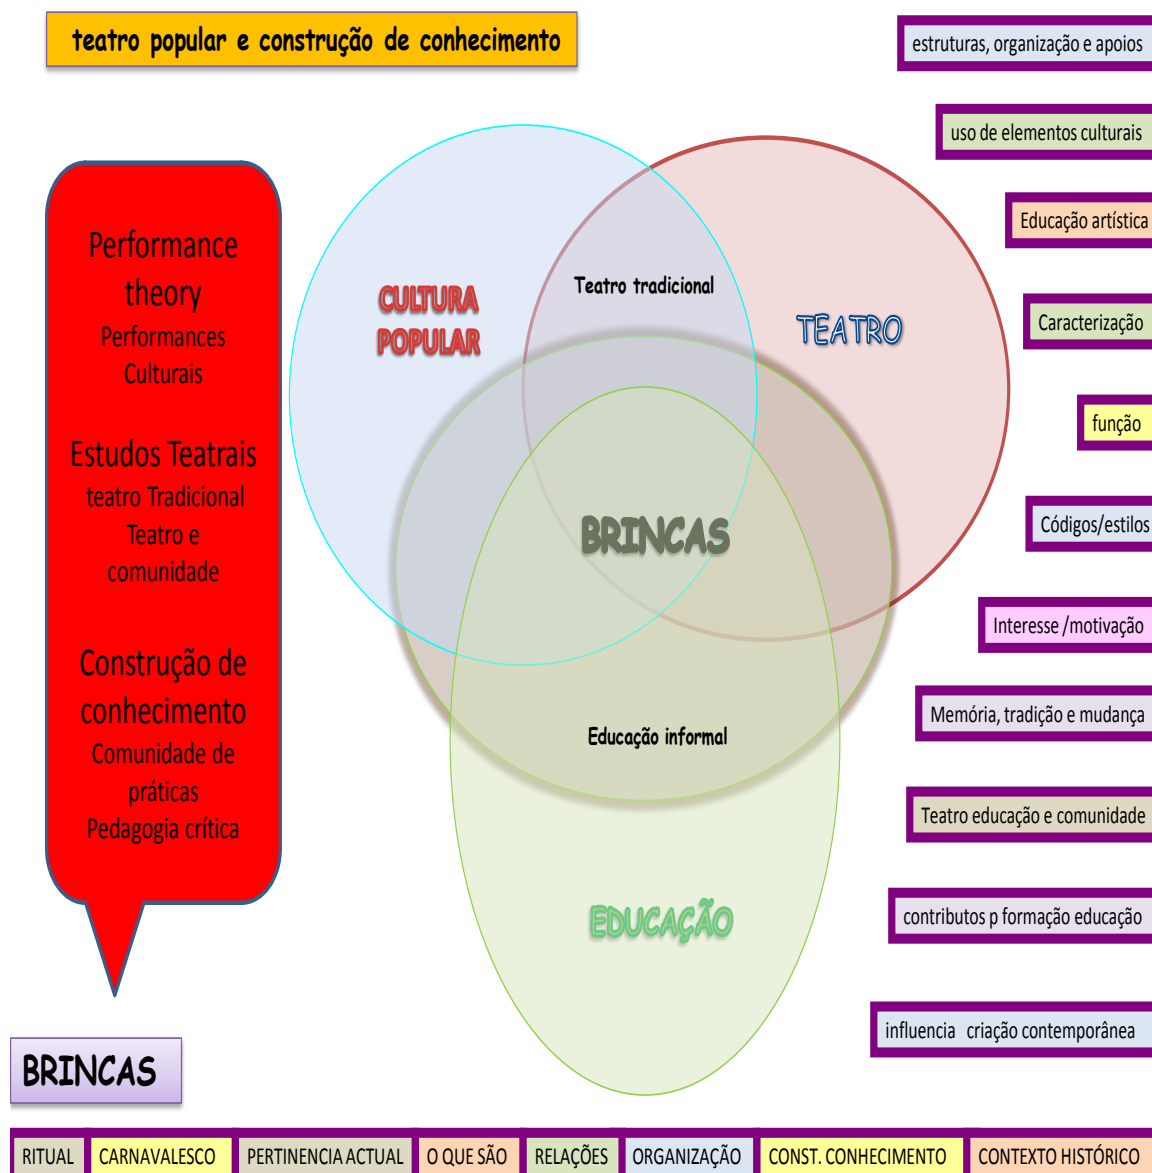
teatro popular e construção de conhecimento

Performance theory
Performances Culturais

Estudos Teatrais
teatro Tradicional
Teatro e comunidade

Construção de conhecimento
Comunidade de práticas
Pedagogia crítica

CULTURA POPULAR

Teatro tradicional

TEATRO

BRINCAS

Educação informal

EDUCAÇÃO

estruturas, organização e apoios

uso de elementos culturais

Educação artística

Caracterização

função

Códigos/estilos

Interesse /motivação

Memória, tradição e mudança

Teatro educação e comunidade

contributos p formação educação

influencia criação contemporânea

BRINCAS

| RITUAL | CARNAVALESCO | PERTINENCIA ACTUAL | O QUE SÃO | RELAÇÕES | ORGANIZAÇÃO | CONST. CONHECIMENTO | CONTEXTO HISTÓRICO |
|---|---|---|---|---|---|---|---|